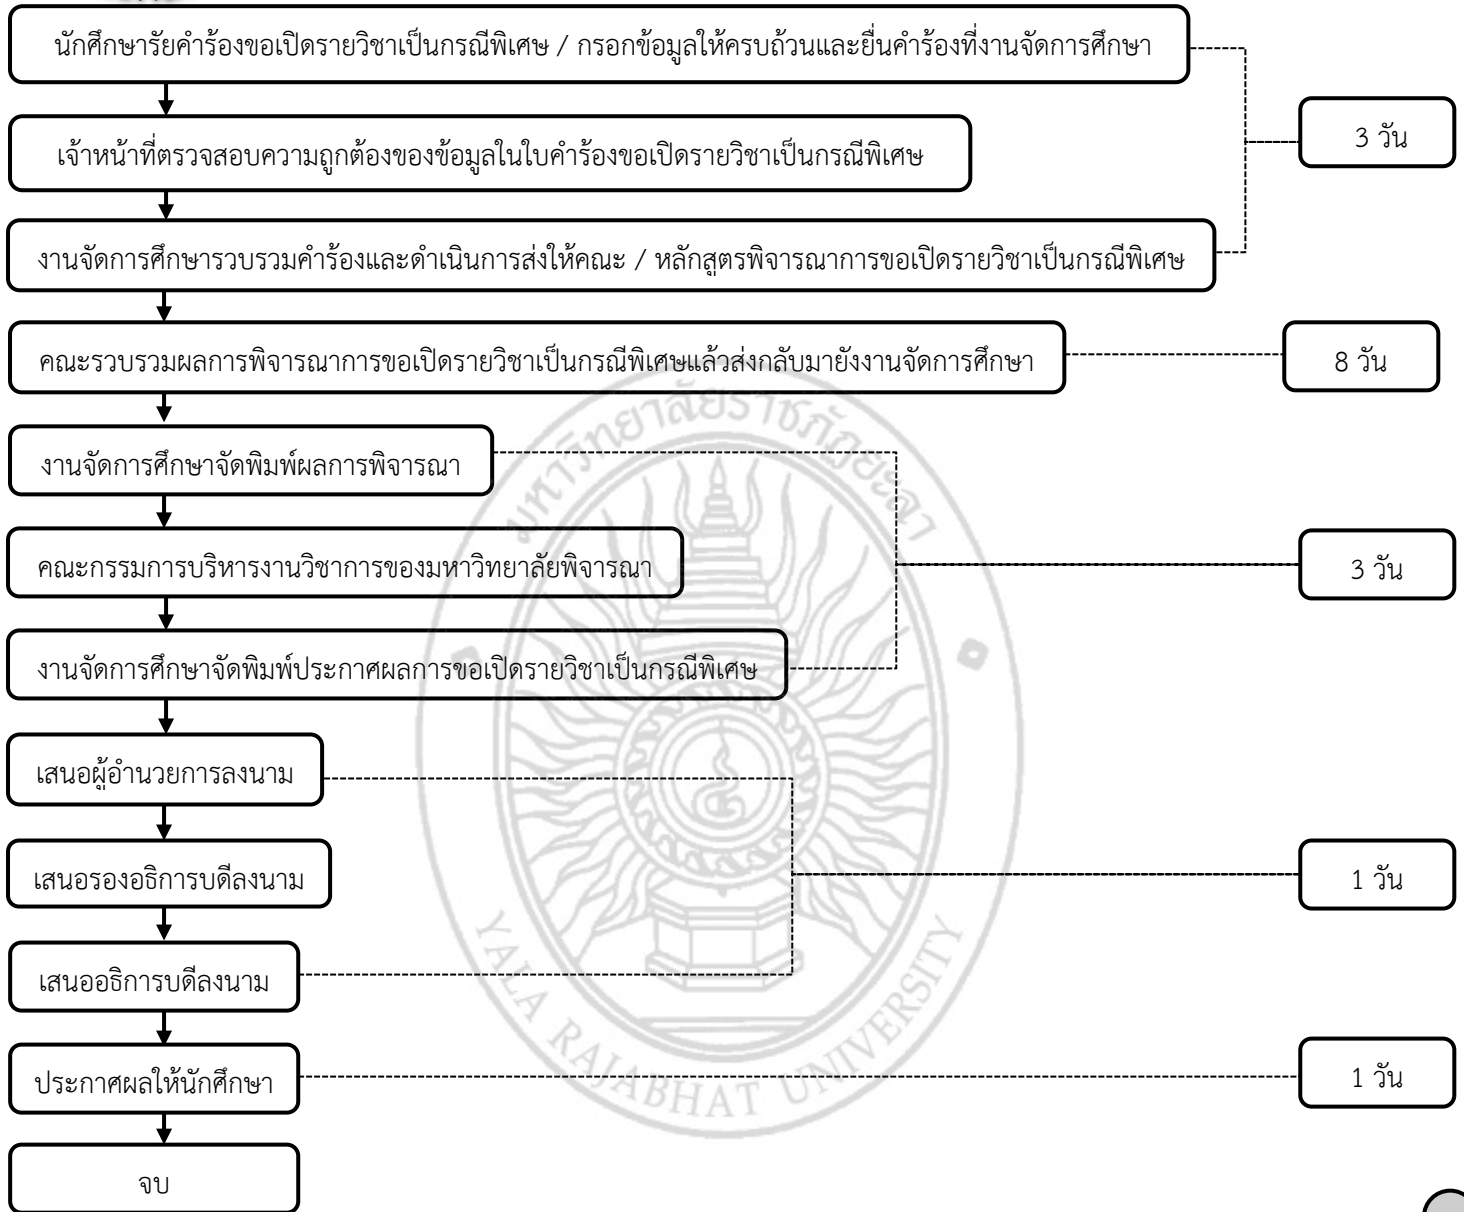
นักศึกษารัยคำร้องขอเปิดรายวิชาเป็นกรณีพิเศษ / กรอกข้อมูลให้ครบถ้วนและยื่นคำร้องที่งานจัดการศึกษา

เจ้าหน้าที่ตรวจสอบความถูกต้องของข้อมูลในใบคำร้องขอเปิดรายวิชาเป็นกรณีพิเศษ

งานจัดการศึกษารวบรวมคำร้องและดำเนินการส่งให้คณะ / หลักสูตรพิจารณาการขอเปิดรายวิชาเป็นกรณีพิเศษ

3 วัน

คณะรวบรวมผลการพิจารณาการขอเปิดรายวิชาเป็นกรณีพิเศษแล้วส่งกลับมายังงานจัดการศึกษา

8 วัน

งานจัดการศึกษาจัดพิมพ์ผลการพิจารณา

คณะกรรมการบริหารงานวิชาการของมหาวิทยาลัยพิจารณา

งานจัดการศึกษาจัดพิมพ์ประกาศผลการขอเปิดรายวิชาเป็นกรณีพิเศษ

3 วัน

เสนอผู้อำนวยการลงนาม

เสนอรองอธิการบดีลงนาม

เสนออธิการบดีลงนาม

1 วัน

ประกาศผลให้นักศึกษา

1 วัน

จบ

YALA RAJABHAT UNIVERSITY